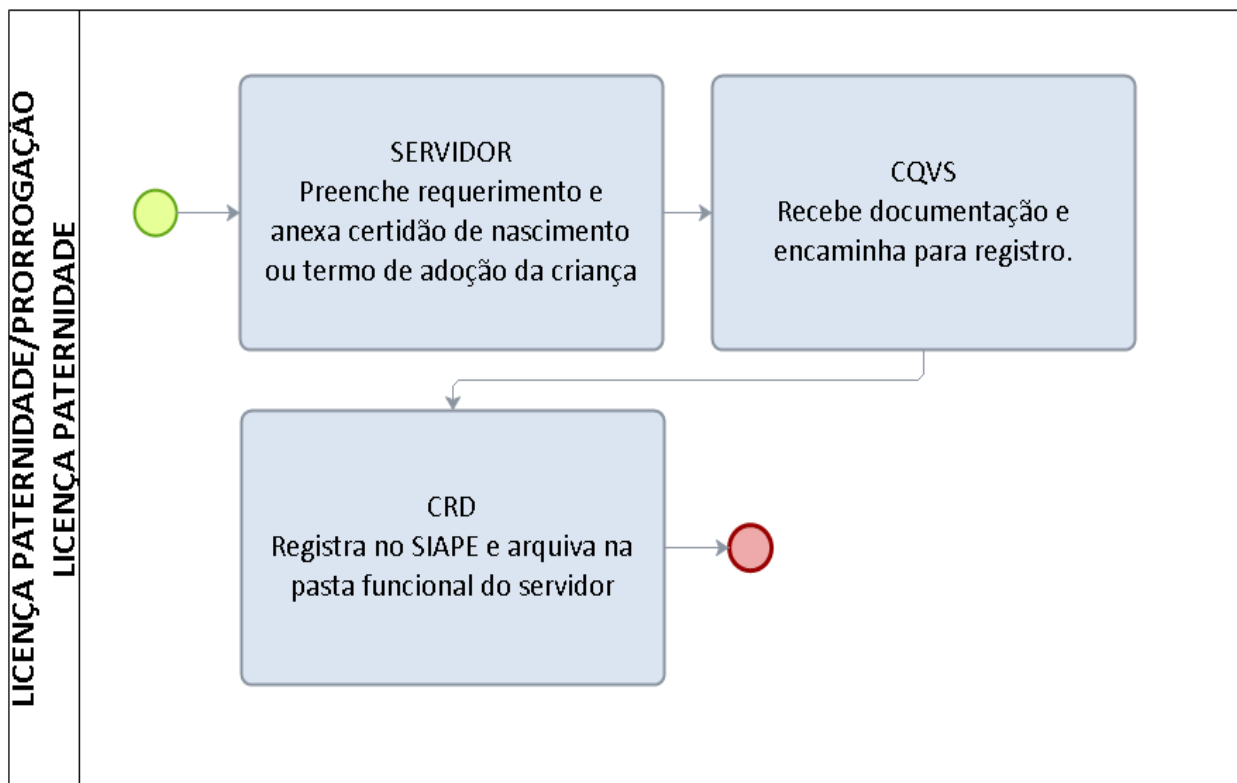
LICENÇA PATERNIDADE/PRORROGAÇÃO LICENÇA PATERNIDADE

SERVIDOR
Preenche requerimento e anexa certidão de nascimento ou termo de adoção da criança

CQVS
Recebe documentação e encaminha para registro.

CRD
Registra no SIAPE e arquiva na pasta funcional do servidor